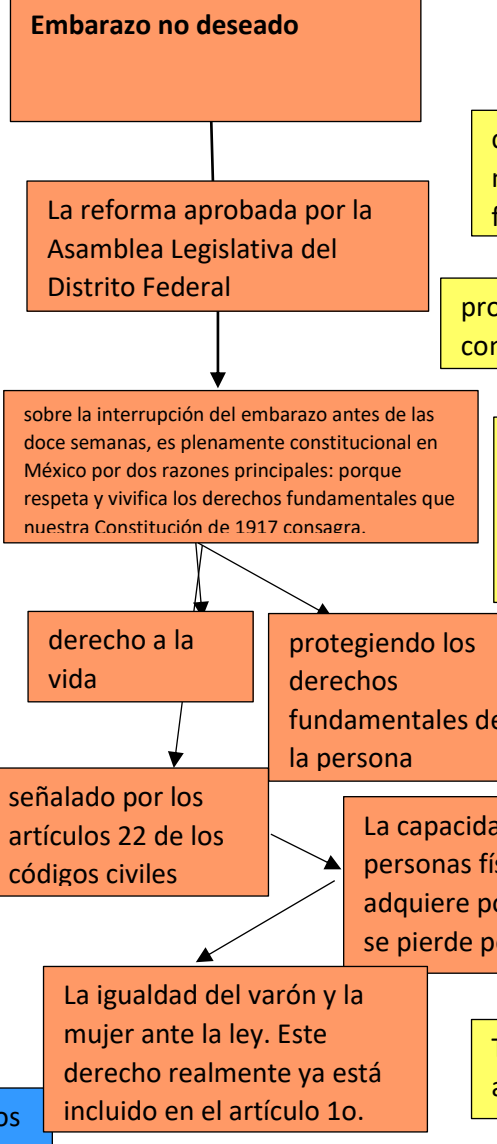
Embarazo no deseado

c
r
f

La reforma aprobada por la Asamblea Legislativa del Distrito Federal

pro
cor

sobre la interrupción del embarazo antes de las doce semanas, es plenamente constitucional en México por dos razones principales: porque respeta y vivifica los derechos fundamentales que nuestra Constitución de 1917 consagra.

derecho a la vida

protegiendo los derechos fundamentales de la persona

señalado por los artículos 22 de los códigos civiles

La capacida
personas fís
adquiere po
se pierde po

La igualdad del varón y la mujer ante la ley. Este derecho realmente ya está incluido en el artículo 1o.

-
a

os